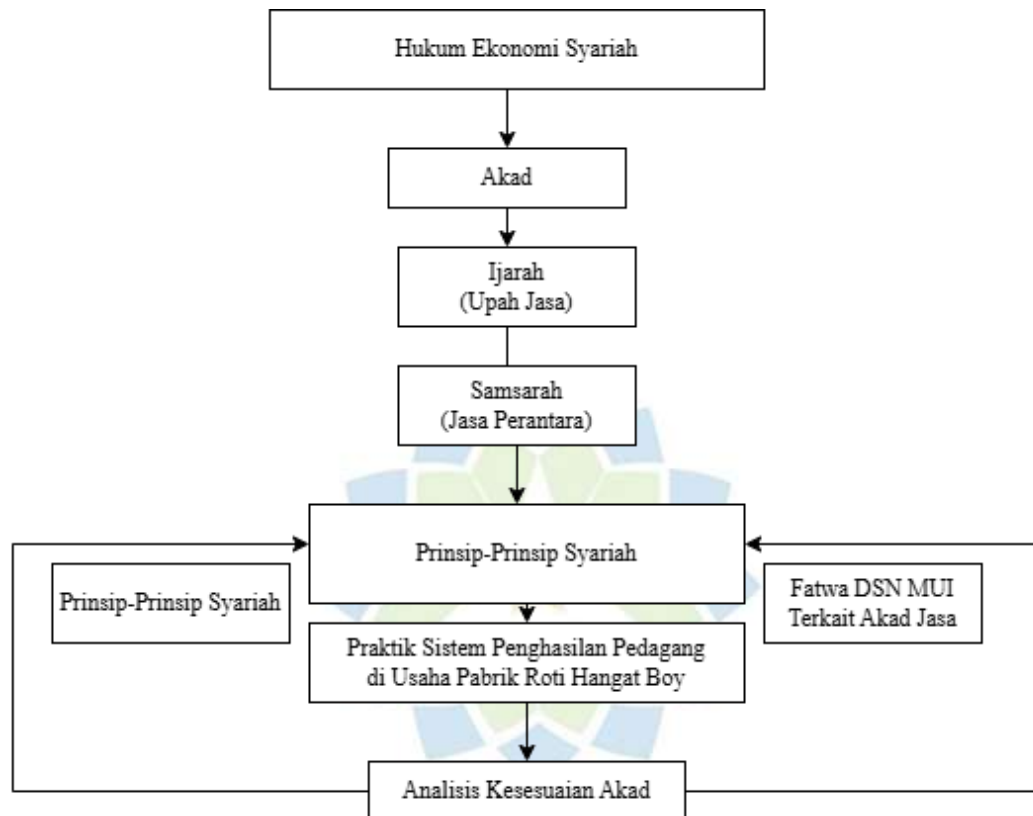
Hukum Ekonomi Syariah

Akad

Ijarah
(Upah Jasa)

Samsarah
(Jasa Perantara)

Prinsip-Prinsip Syariah

Prinsip-Prinsip Syariah

Fatwa DSN MUI
Terkait Akad Jasa

Praktik Sistem Penghasilan Pedagang
di Usaha Pabrik Roti Hangat Boy

Analisis Kesesuaian Akad